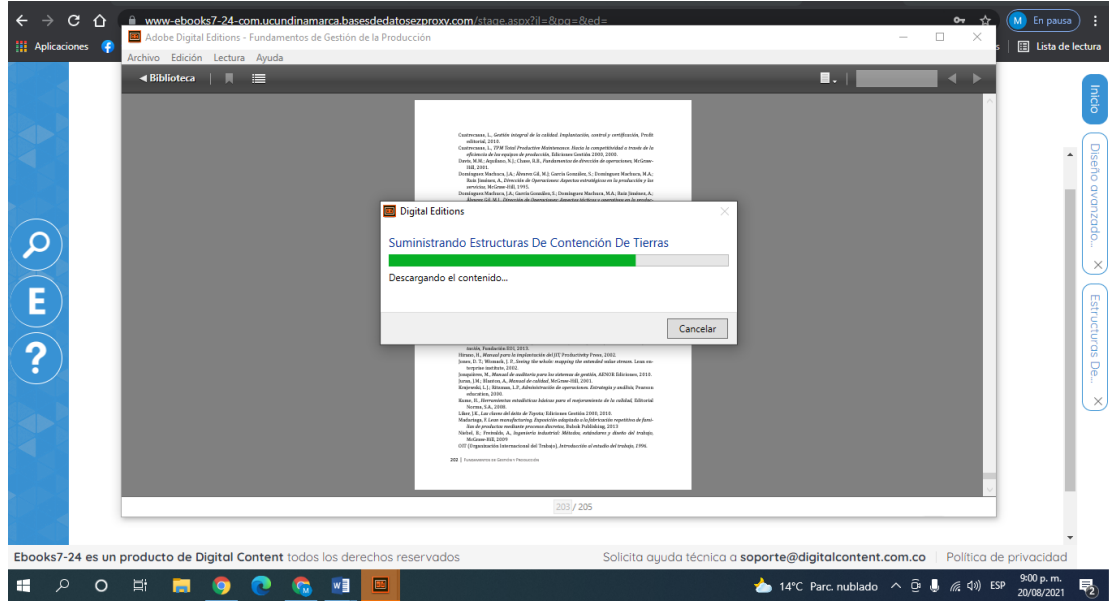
www-ebooks7-24-com.ucundinamarca.basesdedatosezproxy.com/stage.aspx?il=&pg=&ed=

En pausa

Aplicaciones

Lista de lectura

Adobe Digital Editions - Fundamentos de Gestión de la Producción

Archivo Edición Lectura Ayuda

◀ Biblioteca

Cuatrecasas, L., Gestión integral de la calidad. Implantación, control y certificación, Profit editorial, 2010.
Cuatrecasas, L., TPM Total Productive Maintenance. Hacia la competitividad a través de la eficiencia de los equipos de producción, Ediciones Gestión 2000, 2000.
Davis, M.M.; Aquilano, N.J.; Chase, R.B., Fundamentos de dirección de operaciones, McGraw-Hill, 2001.
Domínguez Machuca, J.A.; Álvarez Gil, M.J; García González, S.; Domínguez Machuca, M.A.; Ruiz Jiménez, A., Dirección de Operaciones: Aspectos estratégicos en la producción y los servicios, McGraw-Hill, 1995.
Domínguez Machuca, J.A.; García González, S.; Domínguez Machuca, M.A.; Ruiz Jiménez, A.; Álvarez Gil, M.J., Dirección de Operaciones: Aspectos tácticos y operativos en la produc-

Digital Editions

Suministrando Estructuras De Contención De Tierras

Descargando el contenido...

Cancelar

tación, Fundación EOI, 2013.
Hirano, H., Manual para la implantación del JIT Productivity Press, 2002.
Jones, D. T.; Womack, J. P., Seeing the whole: mapping the extended value stream. Lean enterprise institute, 2002.
Junquinero, M., Manual de auditoría para los sistemas de gestión, AENOR Ediciones, 2010.
Juran, J.M.; Blanton, A., Manual de calidad, McGraw-Hill, 2001.
Krajewski, L.J.; Ritzman, L.P., Administración de operaciones. Estrategia y análisis, Pearson education, 2000.
Kume, H., Herramientas estadísticas básicas para el mejoramiento de la calidad, Editorial Norma, S.A., 2000.
Liker, J.K., Las claves del éxito de Toyota, Ediciones Gestión 2000, 2010.
Muñotega, F. Lean manufacturing. Exposición adaptada a la fabricación repetitiva de familias de productos mediante procesos discretos, Bubok Publishing, 2013
Niebel, B.; Freivalds, A., Ingeniería industrial: Métodos, estándares y diseño del trabajo, McGraw-Hill, 2009
OIT (Organización Internacional del Trabajo), Introducción al estudio del trabajo, 1996.

202 | Fundamentos de Gestión de la Producción

203 / 205

Inicio

Diseño avanzado...

Estructuras De...

E

?

Ebooks7-24 es un producto de Digital Content todos los derechos reservados

Solicita ayuda técnica a soporte@digitalcontent.com.co

Política de privacidad

14°C Parc. nublado

ESP

9:00 p. m.
20/08/2021